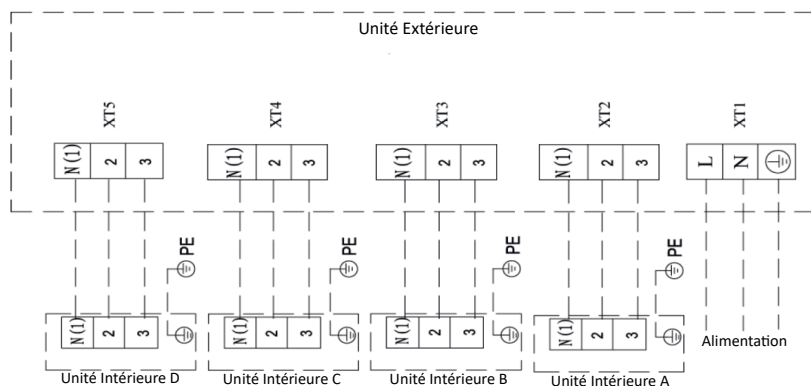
Unité Extérieure

XT5

N(1) 2 3

XT4

N(1) 2 3

XT3

N(1) 2 3

XT2

N(1) 2 3

XT1

L N

PE

PE

PE

PE

N(1) 2 3

N(1) 2 3

N(1) 2 3

N(1) 2 3

Alimentation

Unité Intérieure D

Unité Intérieure C

Unité Intérieure B

Unité Intérieure A